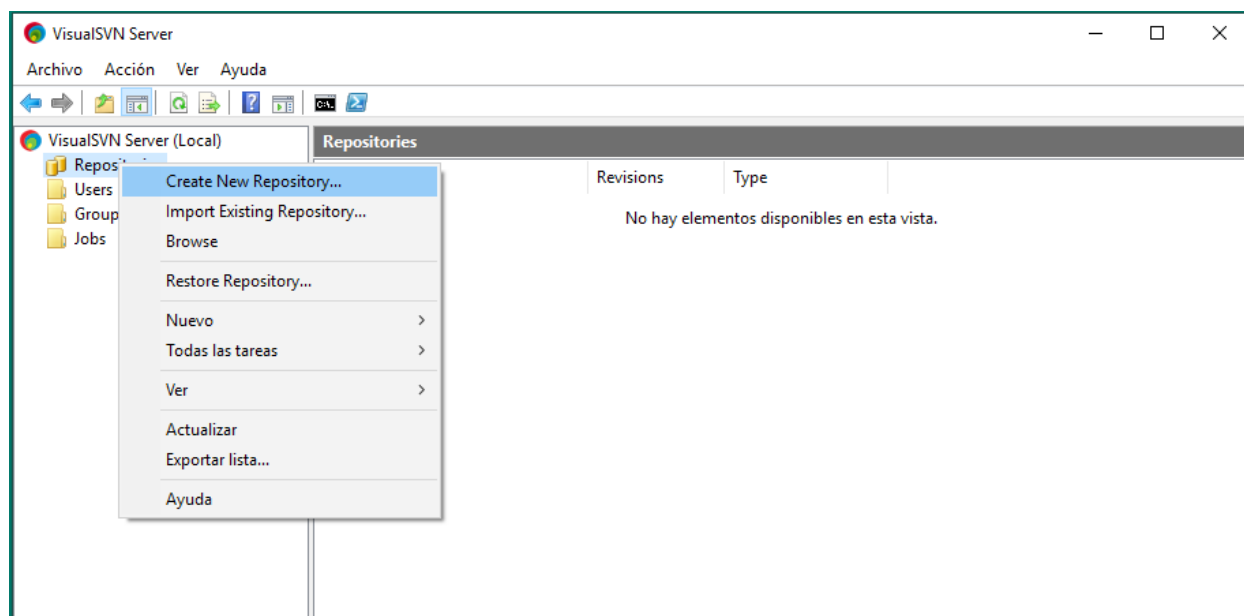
VisualSVN Server

Archivo Acción Ver Ayuda

VisualSVN Server (Local)
Reposi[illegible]
Users
Group
Jobs

Create New Repository...
Import Existing Repository...
Browse
Restore Repository...
Nuevo
Todas las tareas
Ver
Actualizar
Exportar lista...
Ayuda

Repositories

| Revisions | Type |
|---|---|

No hay elementos disponibles en esta vista.